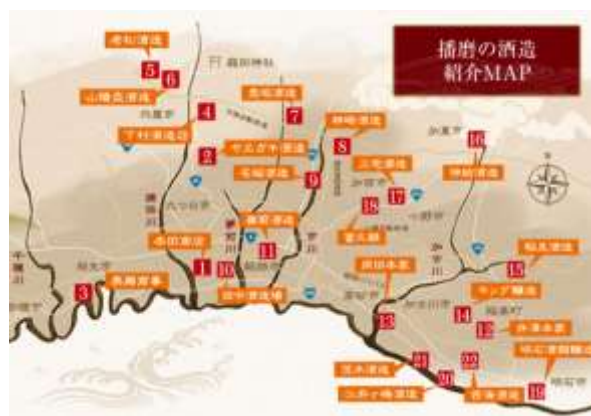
播磨の酒造
紹介MAP

老松酒造
5
6
山陽盃酒造
4
下村酒造店
7
2
ヤエガキ酒造
壺坂酒造
9
8
神崎酒造
16
神結酒造
17
三宅酒造
18
富久錦
11
灘菊酒造
1
本田商店
10
田中酒造場
3
奥藤商事
15
稲見酒造
西田本店
19
14
キング醸造
13
岡田本家
20
21
22
12
茨木酒造
江井ヶ嶋酒造
西海酒造
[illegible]
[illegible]
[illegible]